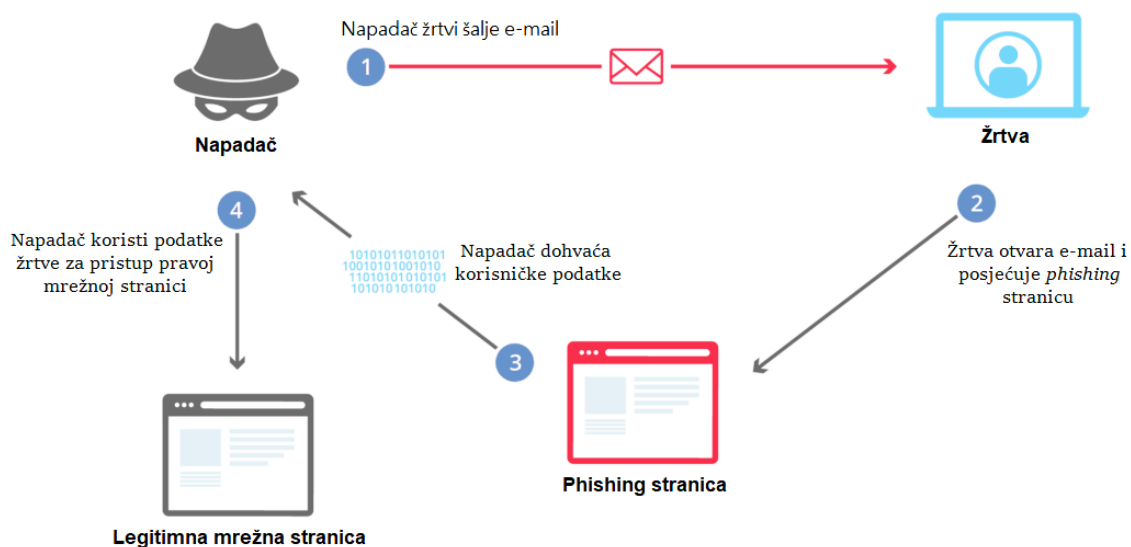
Napadač žrtvi šalje e-mail

1

Napadač

Žrtva

4

Napadač koristi podatke žrtve za pristup pravoj mrežnoj stranici

10101011010101
10010101001010
11010101010101
101010101010

Napadač dohvaća korisničke podatke

2

Žrtva otvara e-mail i posjećuje *phishing* stranicu

3

Legitimna mrežna stranica

Phishing stranica